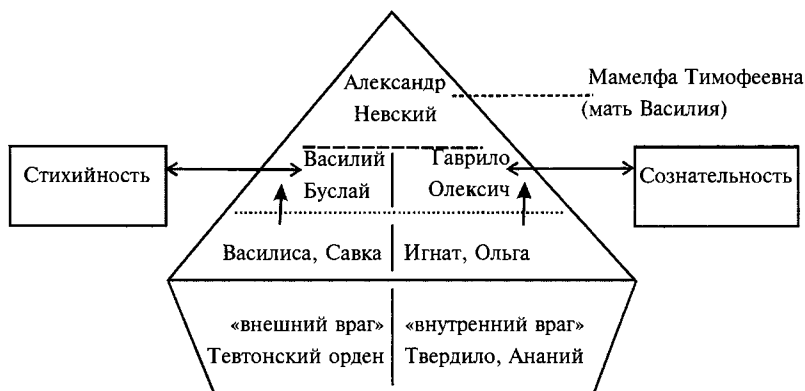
Александр Невский

Мамелфа Тимофеевна (мать Василия)

Стихийность

Василий Буслай

Гаврило Олексич

Сознательность

Василиса, Савка

Игнат, Ольга

«внешний враг» Тевтонский орден

«внутренний враг» Твердило, Ананий